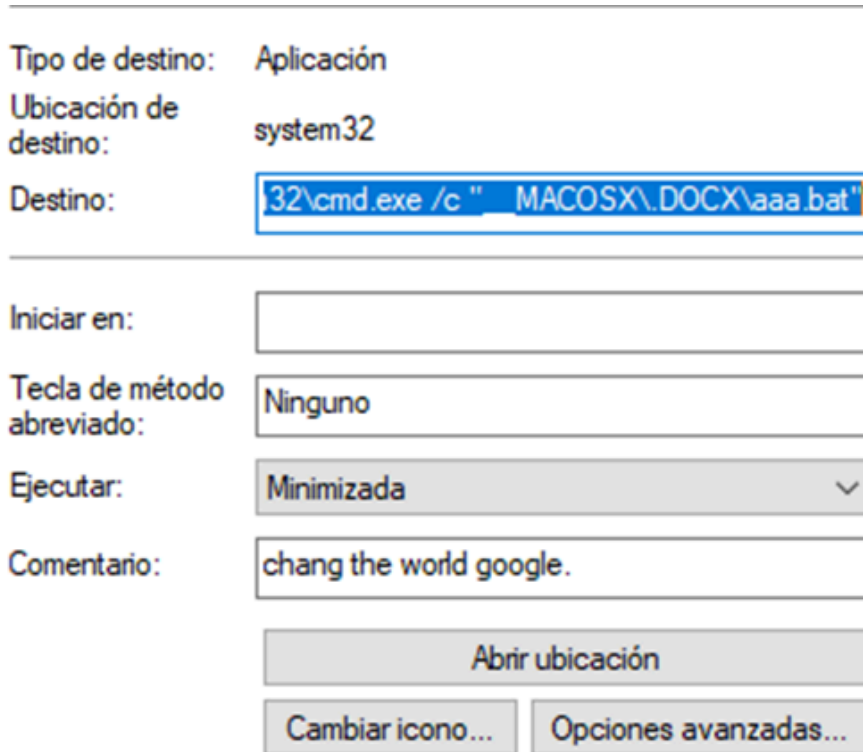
Tipo de destino: Aplicación

Ubicación de destino: system32

Destino: 32\cmd.exe /c "__MACOSX\.DOCX\aaa.bat"

Iniciar en:

Tecla de método abreviado: Ninguno

Ejecutar: Minimizada

Comentario: chang the world google.

Abrir ubicación

Cambiar icono...

Opciones avanzadas...